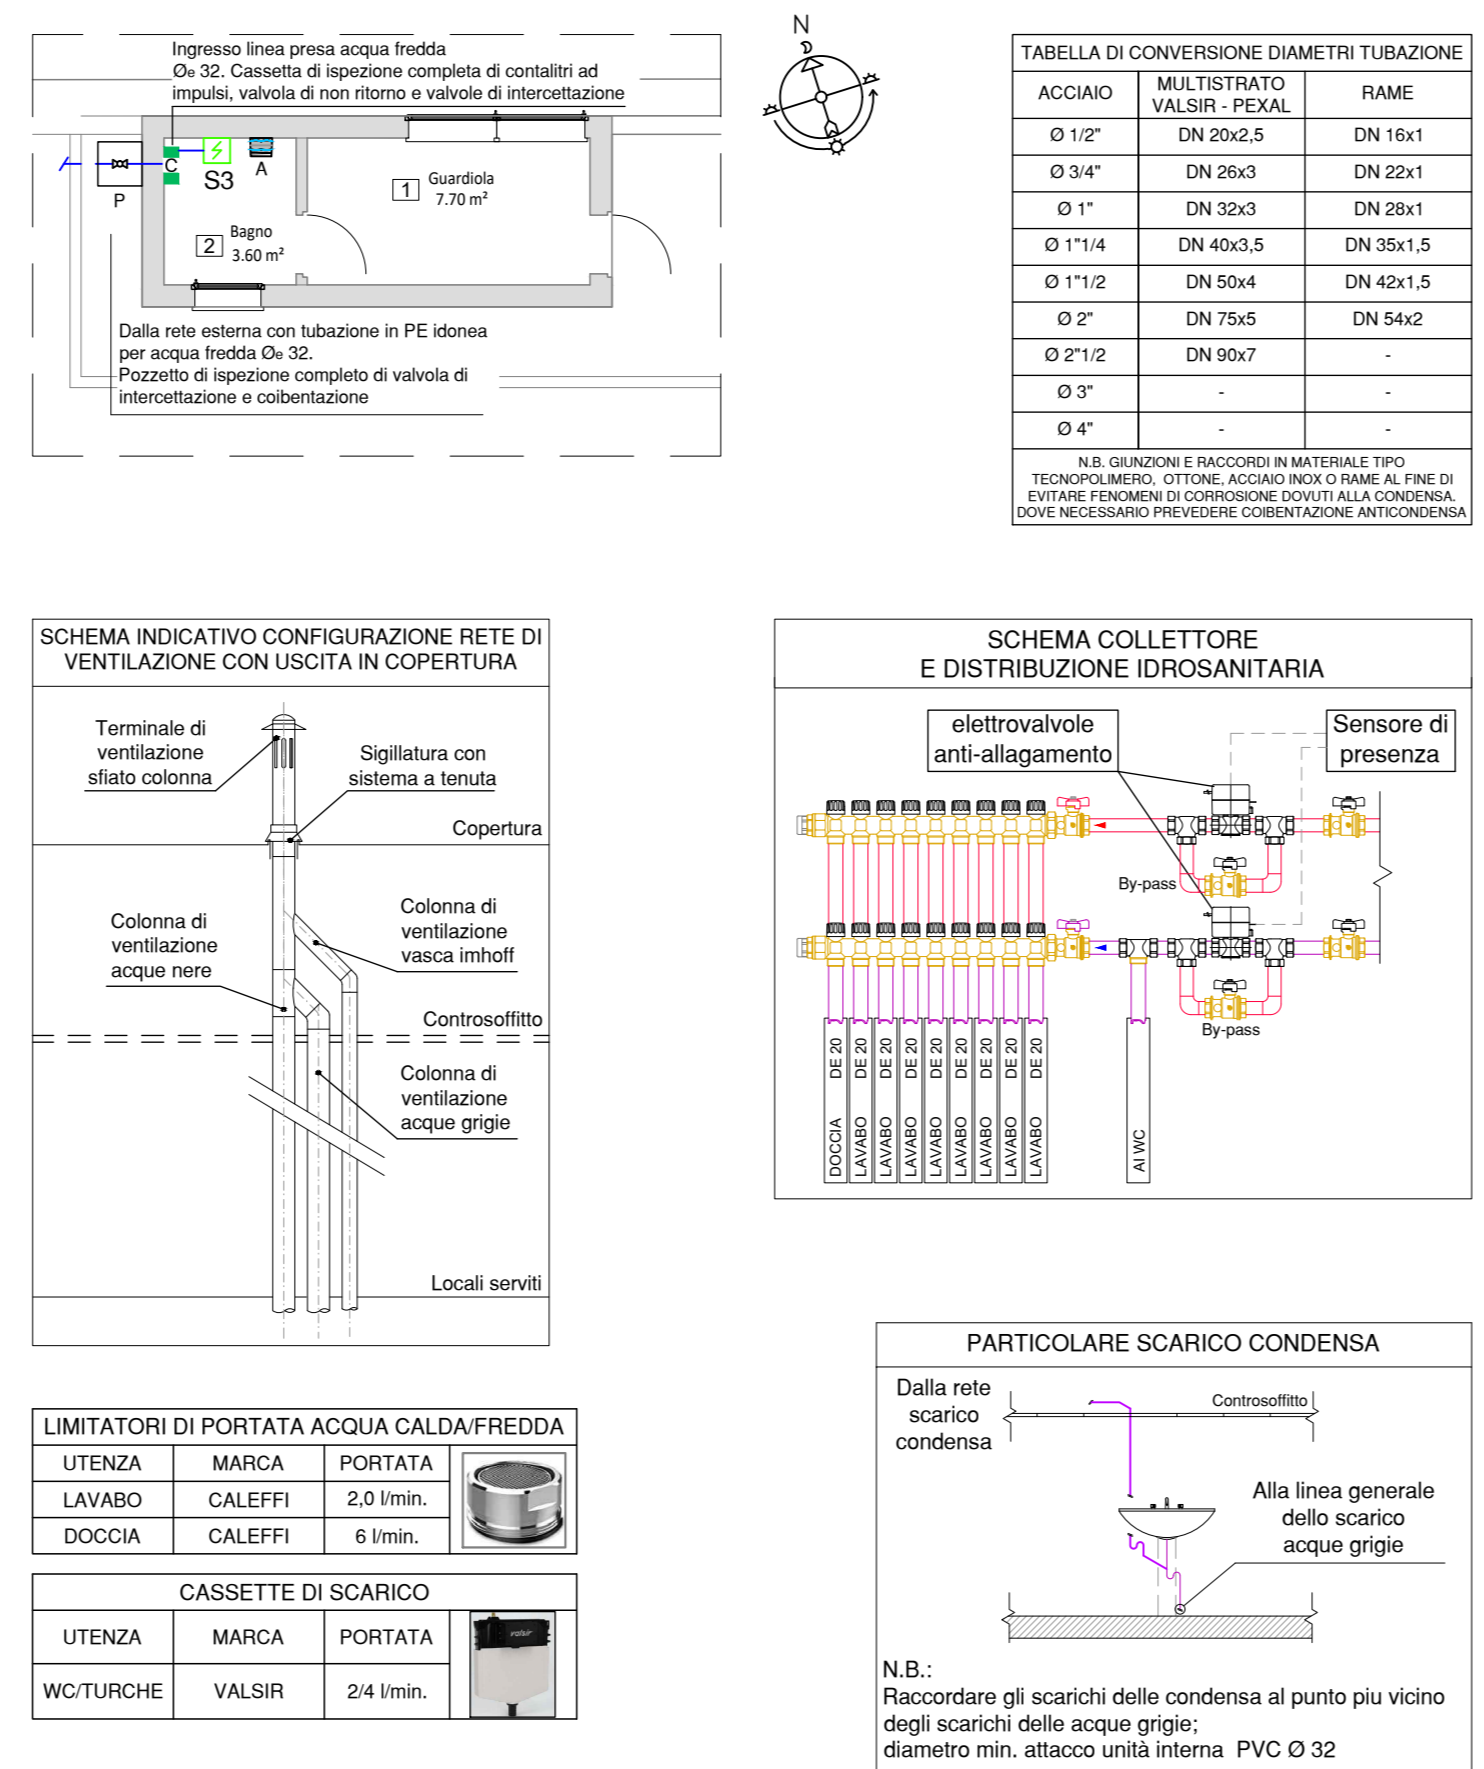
Ingresso linea presa acqua fredda
Øe 32. Cassetta di ispezione completa di contalitri ad impulsi, valvola di non ritorno e valvole di intercettazione

P
C
S3
A
1 Guardiola 7.70 m²
2 Bagno 3.60 m²

Dalla rete esterna con tubazione in PE idonea per acqua fredda Øe 32.
Pozzetto di ispezione completo di valvola di intercettazione e coibentazione

N

| TABELLA DI CONVERSIONE DIAMETRI TUBAZIONE | | |
|---|---|---|
| ACCIAIO | MULTISTRATO VALSIR - PEXAL | RAME |
| Ø 1/2" | DN 20x2,5 | DN 16x1 |
| Ø 3/4" | DN 26x3 | DN 22x1 |
| Ø 1" | DN 32x3 | DN 28x1 |
| Ø 1"1/4 | DN 40x3,5 | DN 35x1,5 |
| Ø 1"1/2 | DN 50x4 | DN 42x1,5 |
| Ø 2" | DN 75x5 | DN 54x2 |
| Ø 2"1/2 | DN 90x7 | - |
| Ø 3" | - | - |
| Ø 4" | - | - |

N.B. GIUNZIONI E RACCORDI IN MATERIALE TIPO TECNOPOLIMERO, OTTONE, ACCIAIO INOX O RAME AL FINE DI EVITARE FENOMENI DI CORROSIONE DOVUTI ALLA CONDENSA. DOVE NECESSARIO PREVEDERE COIBENTAZIONE ANTICONDENSA

SCHEMA INDICATIVO CONFIGURAZIONE RETE DI VENTILAZIONE CON USCITA IN COPERTURA

Terminale di ventilazione sfiato colonna
Sigillatura con sistema a tenuta
Copertura
Colonna di ventilazione acque nere
Colonna di ventilazione vasca imhoff
Controsoffitto
Colonna di ventilazione acque grigie
Locali serviti

SCHEMA COLLETTORE
E DISTRIBUZIONE IDROSANITARIA

elettrovalvole anti-allagamento
Sensore di presenza
By-pass
By-pass
DE 20 DE 20 DE 20 DE 20 DE 20 DE 20 DE 20 DE 20 DE 20
DOCCIA LAVABO LAVABO LAVABO LAVABO LAVABO LAVABO LAVABO LAVABO
AI WC

| LIMITATORI DI PORTATA ACQUA CALDA/FREDDA | | |
|---|---|---|
| UTENZA | MARCA | PORTATA |
| LAVABO | CALEFFI | 2,0 l/min. |
| DOCCIA | CALEFFI | 6 l/min. |

| CASSETTE DI SCARICO | | |
|---|---|---|
| UTENZA | MARCA | PORTATA |
| WC/TURCHE | VALSIR | 2/4 l/min. |

PARTICOLARE SCARICO CONDENSA

Dalla rete scarico condensa
Controsoffitto
Alla linea generale dello scarico acque grigie

N.B.:
Raccordare gli scarichi delle condensa al punto piu vicino degli scarichi delle acque grigie;
diametro min. attacco unità interna PVC Ø 32